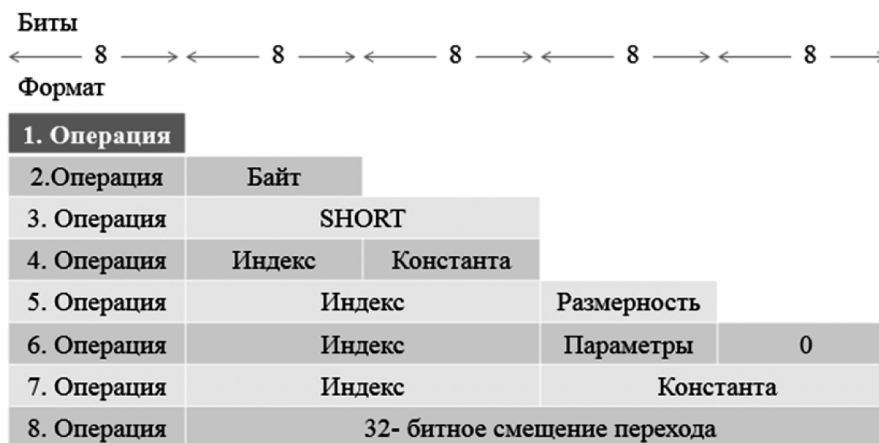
Биты

8 8 8 8 8

Формат

1. Операция

2.Операция Байт

3. Операция SHORT

4. Операция Индекс Константа

5. Операция Индекс Размерность

6. Операция Индекс Параметры 0

7. Операция Индекс Константа

8. Операция 32- битное смещение перехода